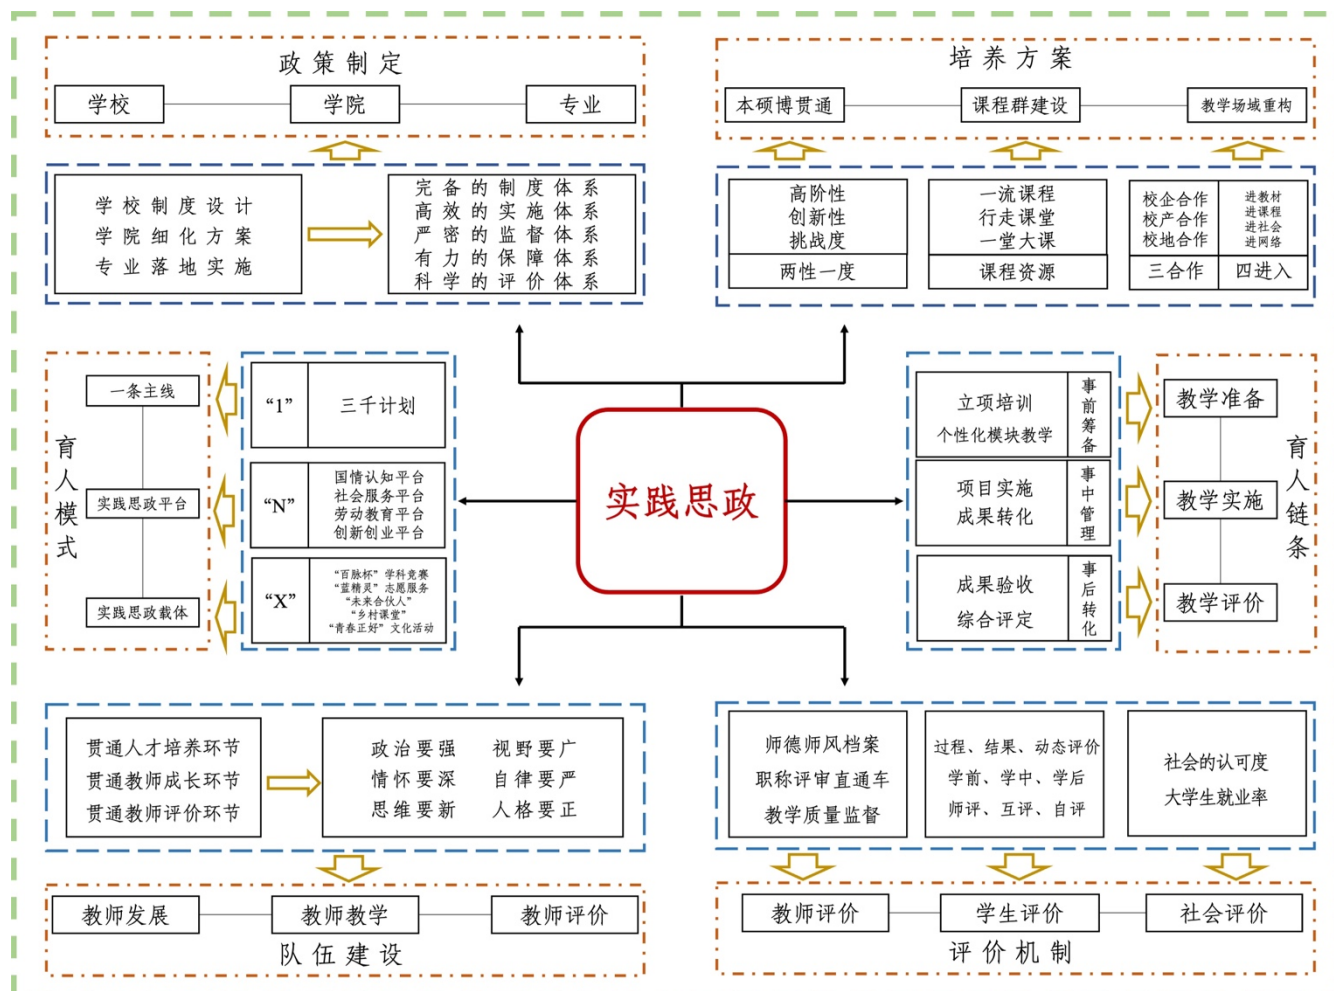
政策制定

学校

学院

专业

学校制度设计
学院细化方案
专业落地实施

完备的制度体系
高效的实施体系
严密的监督体系
有力的保障体系
科学的评价体系

培养方案

本硕博贯通

课程群建设

教学场域重构

高阶性
创新性
挑战度

两性一度

一流课程
行走课堂
一堂大课

课程资源

校企合作
校产合作
校地合作

进教材
进课程
进社会
进网络

三合作

四进入

育人模式

一条主线

实践思政平台

实践思政载体

"1"

三千计划

"N"

国情认知平台
社会服务平台
劳动教育平台
创新创业平台

"X"

"百脉杯"学科竞赛
"蓝精灵"志愿服务
"未来合伙人"
"乡村课堂"
"青春正好"文化活动

实践思政

立项培训
个性化模块教学

事前筹备

项目实施
成果转化

事中管理

成果验收
综合评定

事后转化

育人链条

教学准备

教学实施

教学评价

贯通人才培养环节
贯通教师成长环节
贯通教师评价环节

政治要强 视野要广
情怀要深 自律要严
思维要新 人格要正

教师发展

教师教学

教师评价

队伍建设

师德师风档案
职称评审直通车
教学质量监督

过程、结果、动态评价
学前、学中、学后
师评、互评、自评

社会的认可度
大学生就业率

教师评价

学生评价

社会评价

评价机制